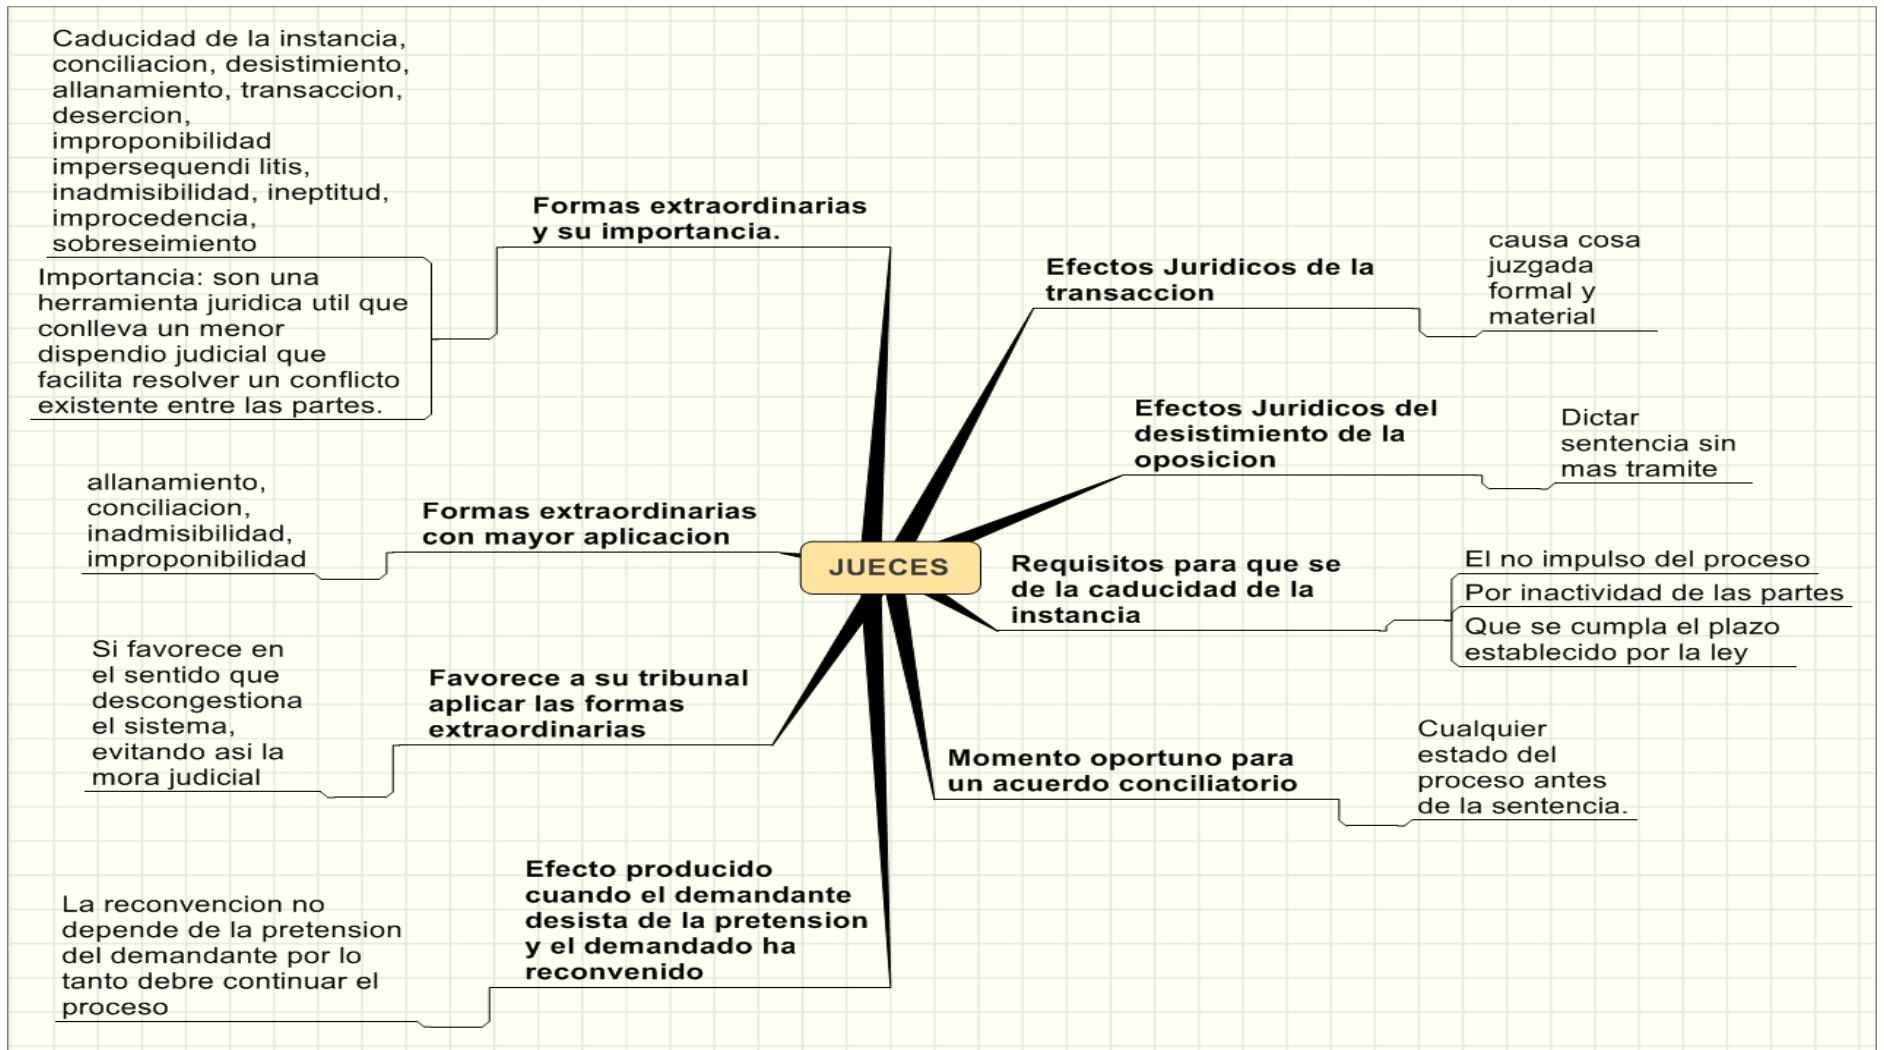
JUECES

Formas extraordinarias y su importancia.

Caducidad de la instancia, conciliacion, desistimiento, allanamiento, transaccion, desercion, improponibilidad impersequendi litis, inadmisibilidad, ineptitud, improcedencia, sobreseimiento

Importancia: son una herramienta juridica util que conlleva un menor dispendio judicial que facilita resolver un conflicto existente entre las partes.

Formas extraordinarias con mayor aplicacion

allanamiento, conciliacion, inadmisibilidad, improponibilidad

Favorece a su tribunal aplicar las formas extraordinarias

Si favorece en el sentido que descongestiona el sistema, evitando asi la mora judicial

Efecto producido cuando el demandante desista de la pretension y el demandado ha reconvenido

La reconvencion no depende de la pretension del demandante por lo tanto debre continuar el proceso

Efectos Juridicos de la transaccion

causa cosa juzgada formal y material

Efectos Juridicos del desistimiento de la oposicion

Dictar sentencia sin mas tramite

Requisitos para que se de la caducidad de la instancia

El no impulso del proceso

Por inactividad de las partes

Que se cumpla el plazo establecido por la ley

Momento oportuno para un acuerdo conciliatorio

Cualquier estado del proceso antes de la sentencia.